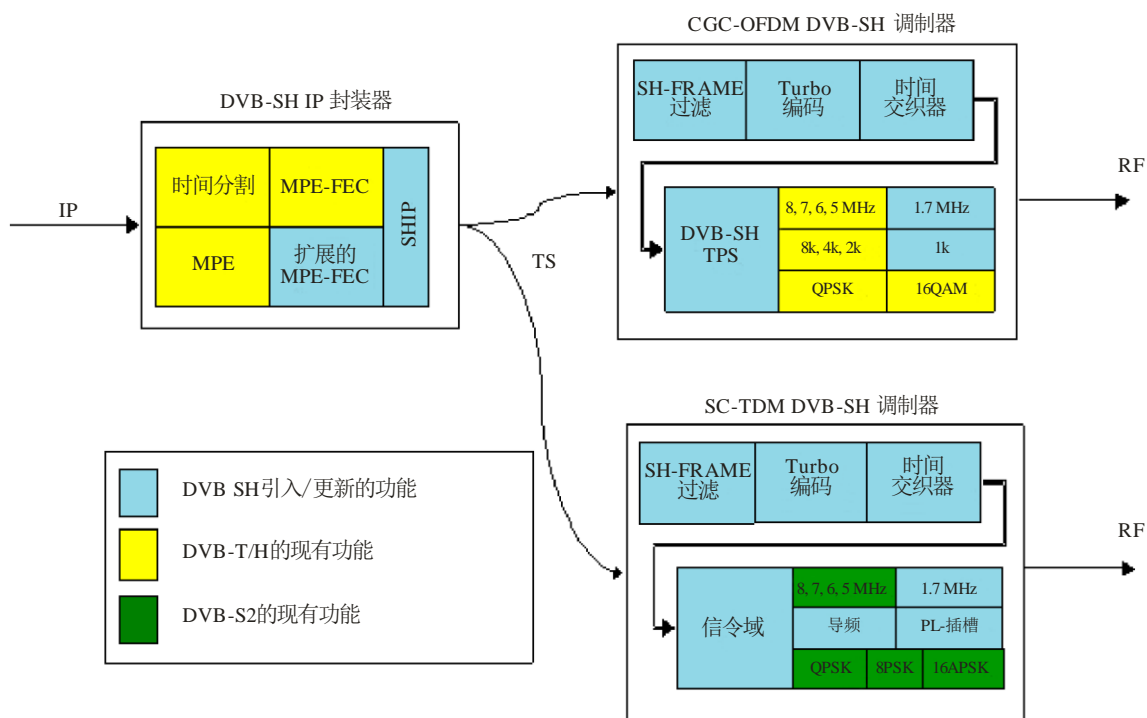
CGC-OFDM DVB-SH 调制器

SH-FRAME 过滤

Turbo 编码

时间 交织器

DVB-SH TPS

8, 7, 6, 5 MHz

1.7 MHz

8k, 4k, 2k

1k

QPSK

16QAM

RF

DVB-SH IP 封装器

时间分割

MPE-FEC

MPE

扩展的 MPE-FEC

SHIP

IP

TS

SC-TDM DVB-SH 调制器

SH-FRAME 过滤

Turbo 编码

时间 交织器

RF

信令域

8, 7, 6, 5 MHz

1.7 MHz

导频

PL-插槽

QPSK

8PSK

16APSK

DVB SH引入/更新的功能

DVB-T/H的现有功能

DVB-S2的现有功能